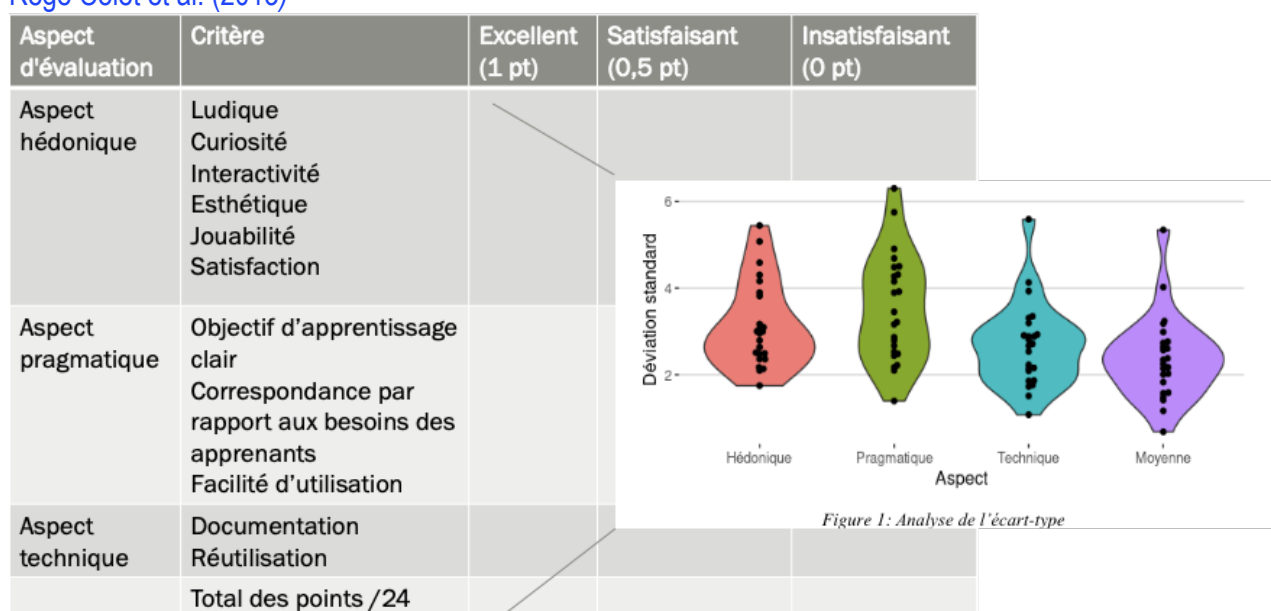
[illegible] et al. (2019)

| Aspect d'évaluation | Critère | Excellent (1 pt) | Satisfaisant (0,5 pt) | Insatisfaisant (0 pt) |
|---|---|---|---|---|
| Aspect hédonique | Ludique Curiosité Interactivité Esthétique Jouabilité Satisfaction | | | |
| Aspect pragmatique | Objectif d'apprentissage clair Correspondance par rapport aux besoins des apprenants Facilité d'utilisation | | | |
| Aspect technique | Documentation Réutilisation | | | |
| | Total des points /24 | | | |

6
4
2
Déviation standard
Hédonique
Pragmatique
Technique
Moyenne
Aspect

Figure 1: Analyse de l'écart-type